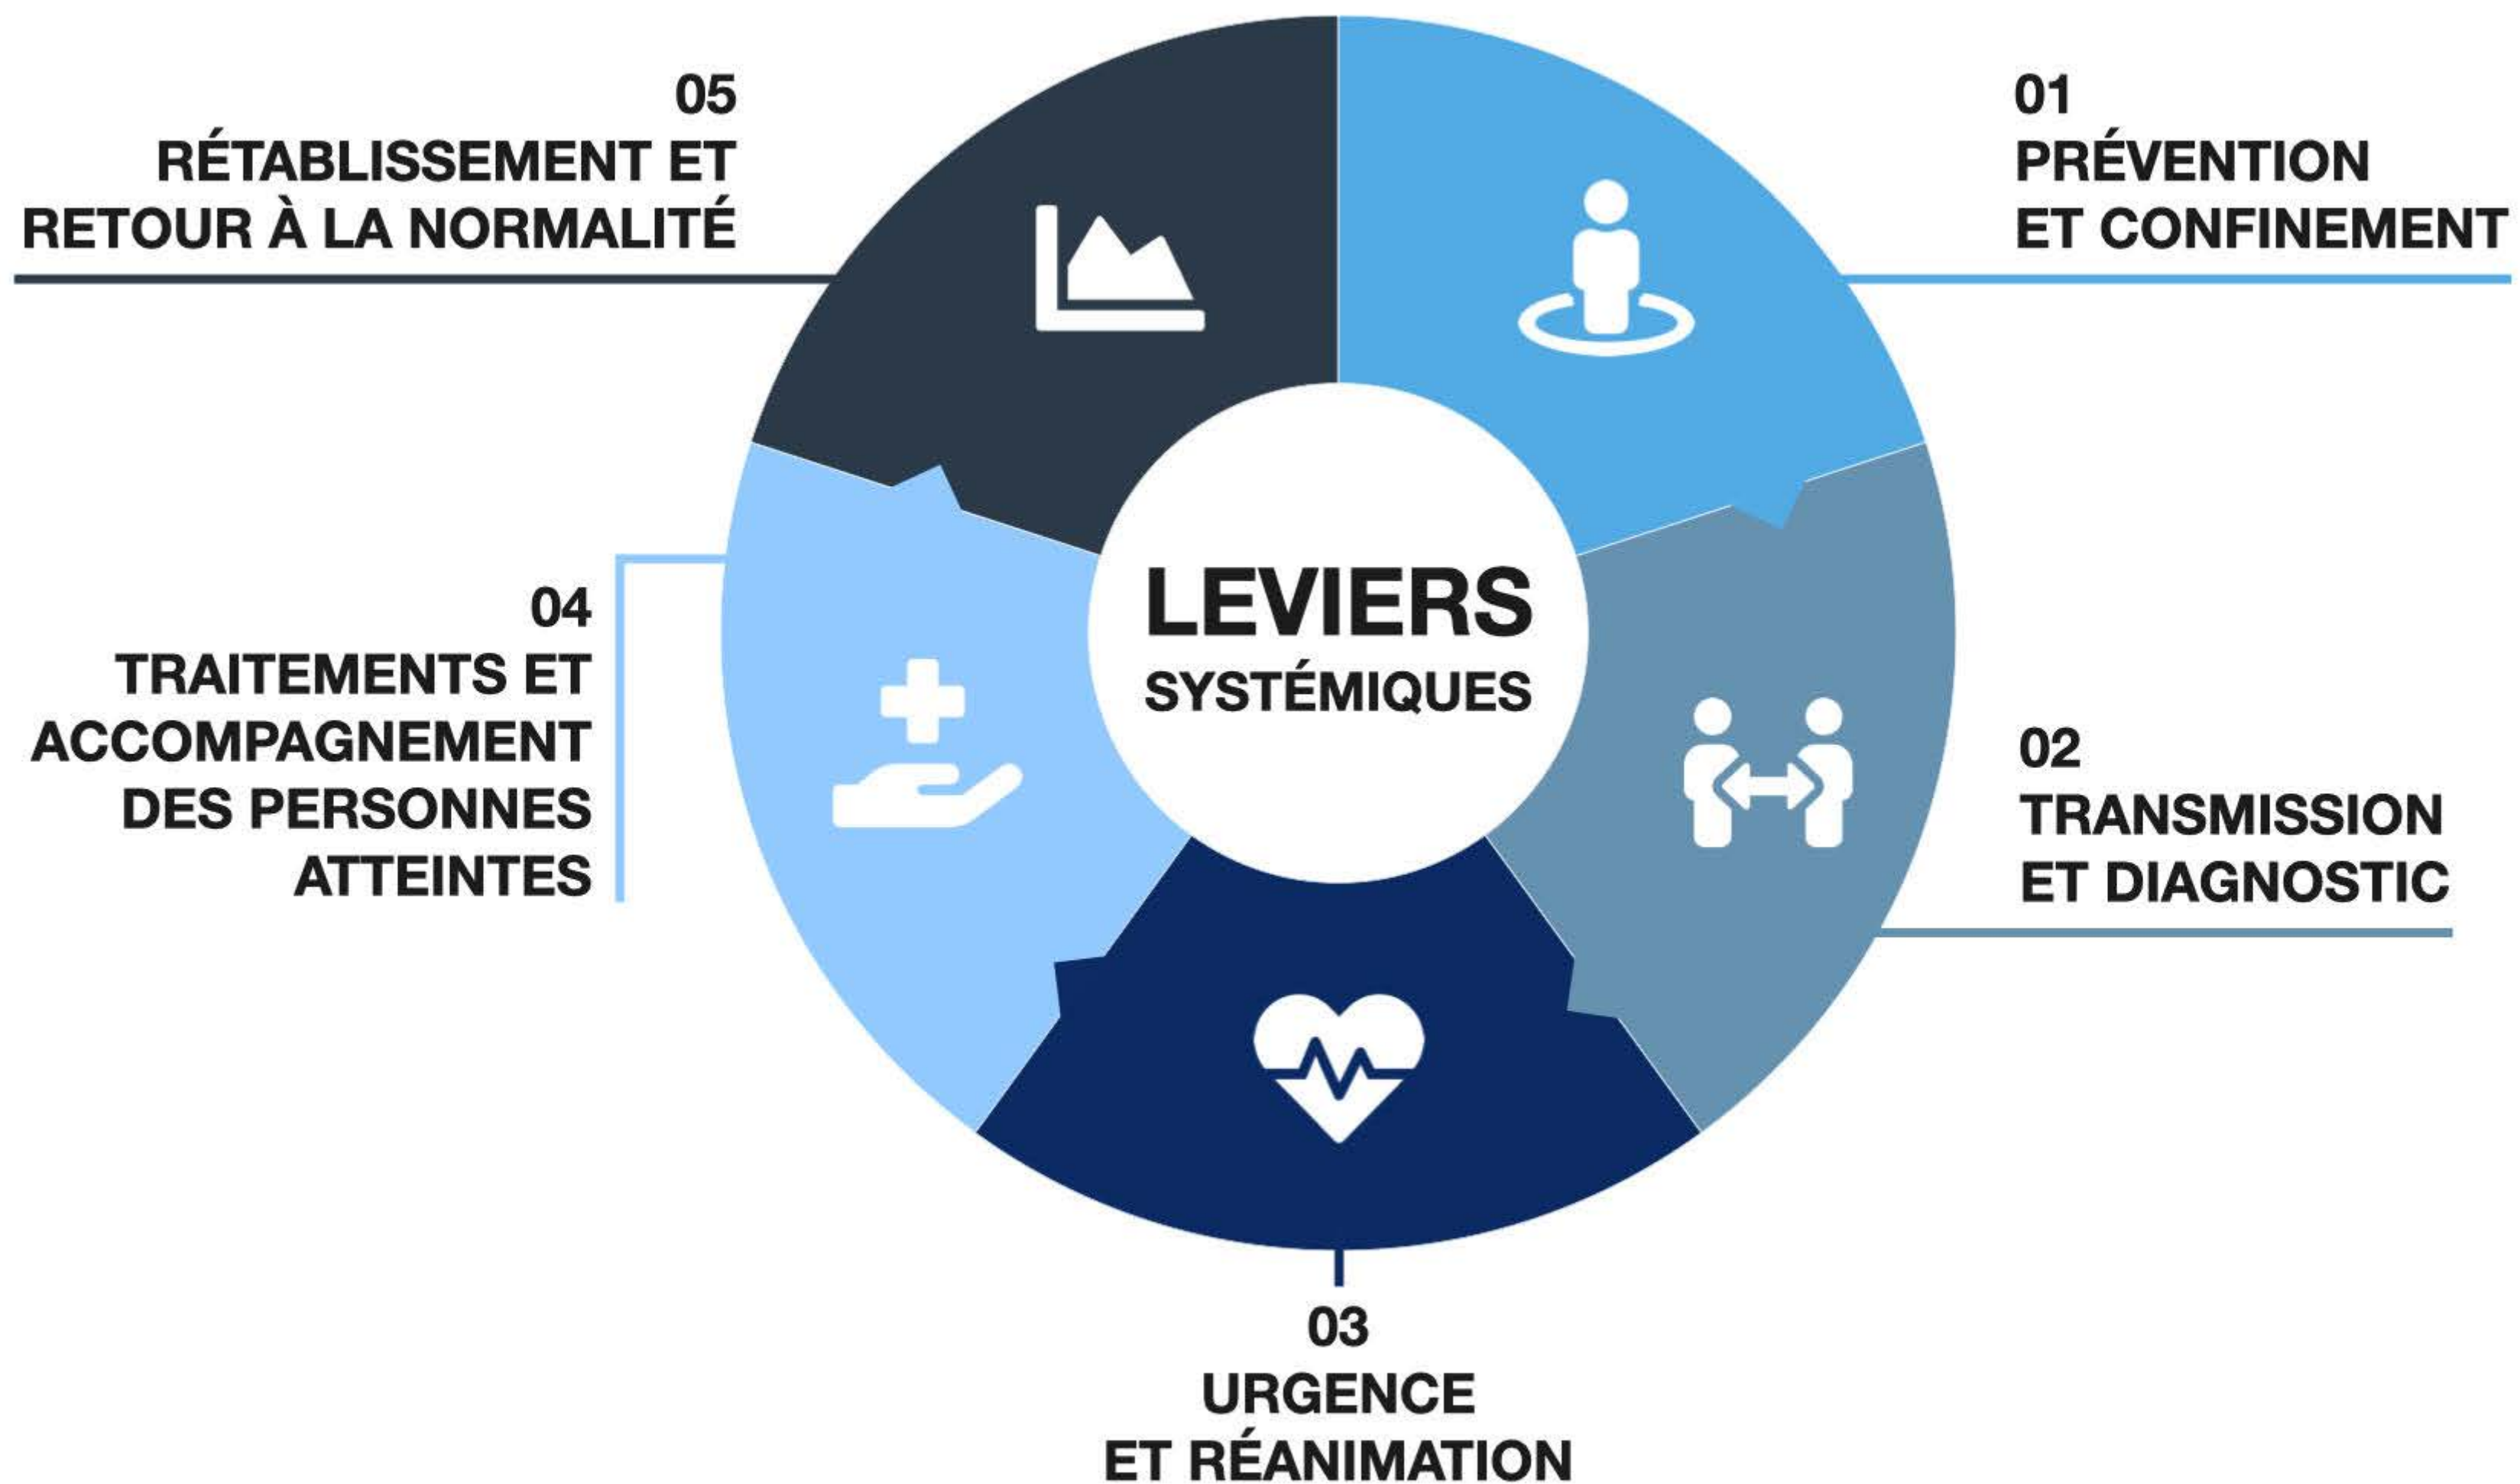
05
RÉTABLISSEMENT ET RETOUR À LA NORMALITÉ

01
PRÉVENTION ET CONFINEMENT

LEVIERS
SYSTÉMIQUES

04
TRAITEMENTS ET ACCOMPAGNEMENT DES PERSONNES ATTEINTES

02
TRANSMISSION ET DIAGNOSTIC

03
URGENCE ET RÉANIMATION